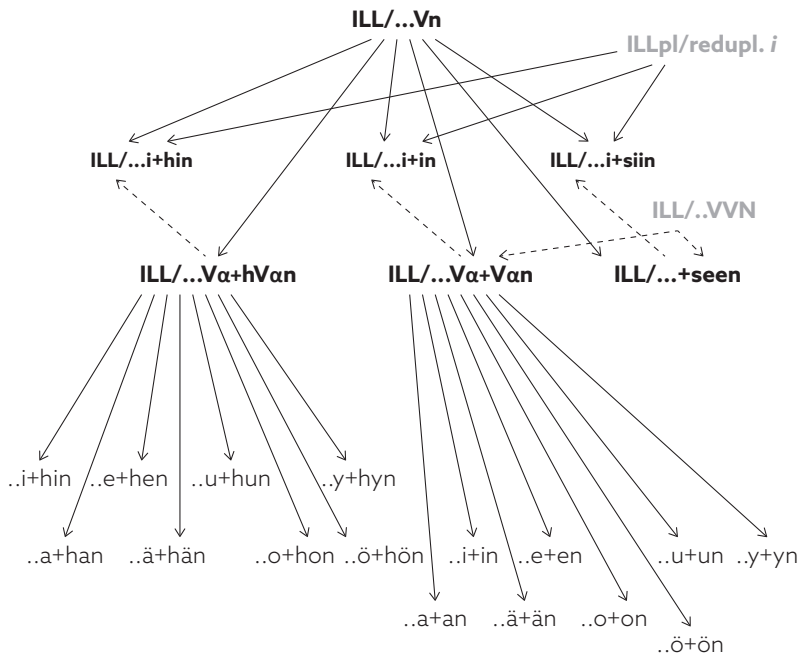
ILL/...Vn

ILLpl/redupl. *i*

ILL/...i+hin

ILL/...i+in

ILL/...i+siin

ILL/..VVN

ILL/...Vα+hVαn

ILL/...Vα+Vαn

ILL/...+seen

..i+hin ..e+hen ..u+hun ..y+hyn

..a+han ..ä+hän ..o+hon ..ö+hön

..i+in ..e+en ..u+un ..y+yn

..a+an ..ä+än ..o+on

..ö+ön